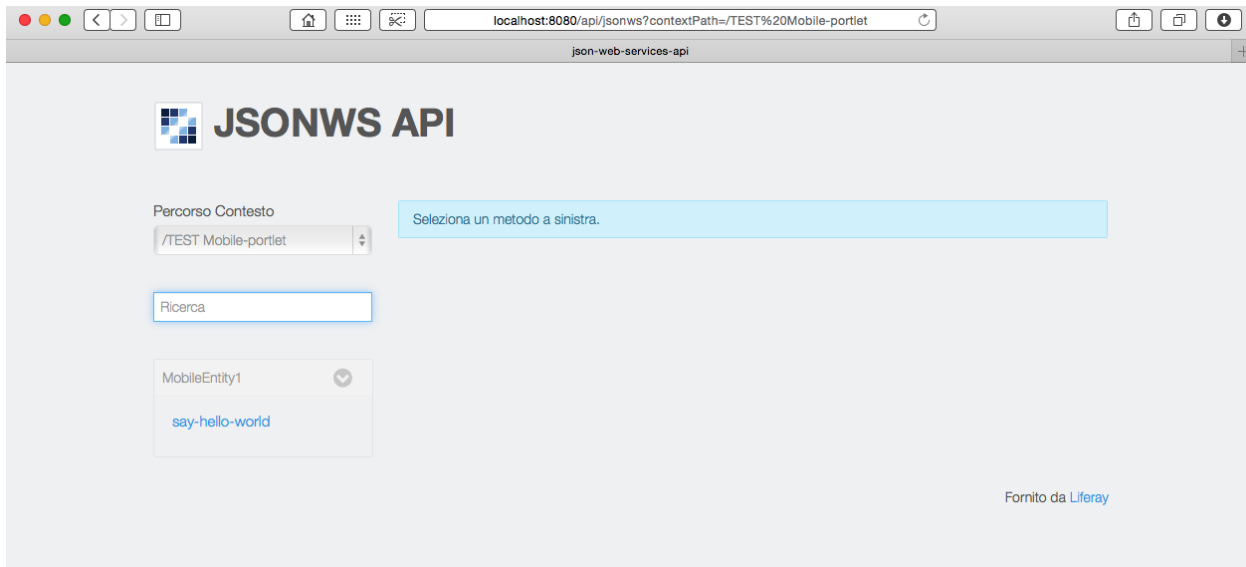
localhost:8080/api/jsonws?contextPath=/TEST%20Mobile-portlet

json-web-services-api

JSONWS API

Percorso Contesto

/TEST Mobile-portlet

Seleziona un metodo a sinistra.

Ricerca

MobileEntity1

say-hello-world

Fornito da Liferay